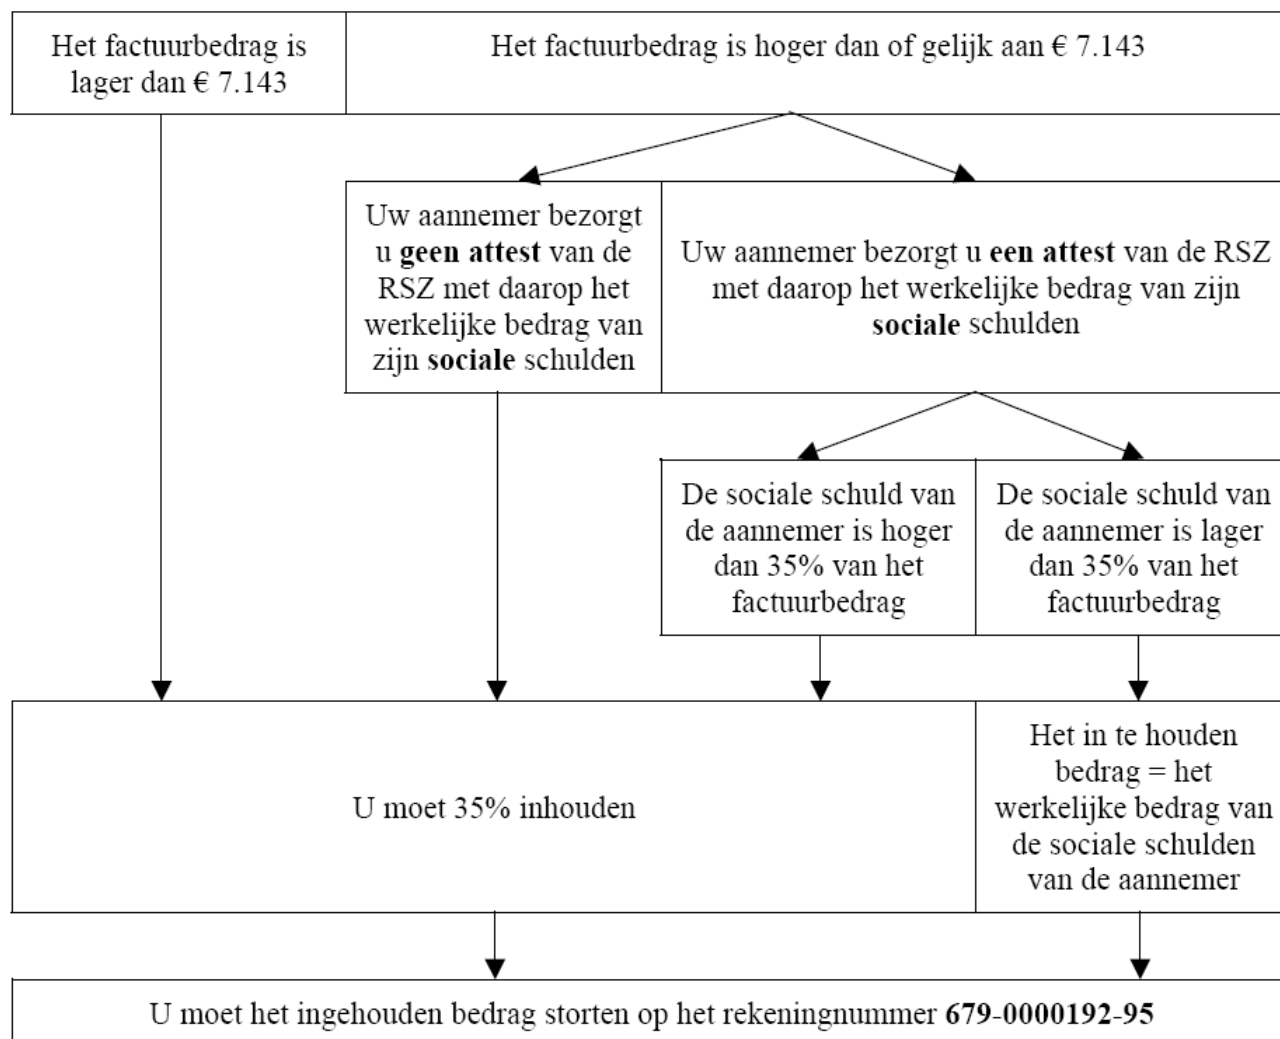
Het factuurbedrag is lager dan € 7.143

Het factuurbedrag is hoger dan of gelijk aan € 7.143

Uw aannemer bezorgt u **geen attest** van de RSZ met daarop het werkelijke bedrag van zijn **sociale** schulden

Uw aannemer bezorgt u **een attest** van de RSZ met daarop het werkelijke bedrag van zijn **sociale** schulden

De sociale schuld van de aannemer is hoger dan 35% van het factuurbedrag

De sociale schuld van de aannemer is lager dan 35% van het factuurbedrag

U moet 35% inhouden

Het in te houden bedrag = het werkelijke bedrag van de sociale schulden van de aannemer

U moet het ingehouden bedrag storten op het rekeningnummer **679-0000192-95**